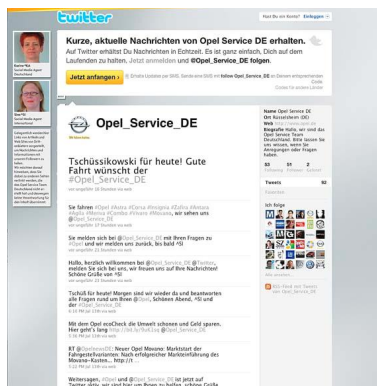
twitter

Hast Du ein Konto? Einloggen

Kurze, aktuelle Nachrichten von Opel Service DE erhalten.
Auf Twitter erhältst Du Nachrichten in Echtzeit. Es ist ganz einfach, Dich auf dem Laufenden zu halten, Jetzt anmelden und @Opel_Service_DE folgen.

Jetzt anfangen »

Opel_Service_DE

Tschüsskowski für heute! Gute Fahrt wünscht der #Opel_Service_DE

Sie fahren #Opel #Astra #Corsa #Insignia #Zafira #Antara #Agila #Meriva #Combo #Vivaro #Movano, wir sehen uns @Opel_Service_DE

Sie melden sich bei @Opel_Service_DE mit Ihren Fragen zu #Opel und wir melden uns zurück, bis bald ^SI

Hallo, herzlich willkommen bei @Opel_Service_DE @Twitter, melden Sie sich bei uns, wir freuen uns auf Ihre Nachrichten! Schöne Grüße von ^SI

Tschüß für heute! Morgen sind wir wieder da und beantworten alle Fragen rund um Ihren @Opel. Schönen Abend. ^SI und der #Opel_Service_DE

Mit dem Opel ecoCheck die Umwelt schonen und Geld sparen. Hier geht's lang: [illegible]

RT @Opel_Service_DE: Neuer Opel Movano: Marktstart der Fahrgestellvarianten. Nach erfolgreicher Markteinführung des Movano-Kastens... http://t ...

Weitersagen, #Opel und @Opel_Service_DE ist jetzt auf Twitter aktiv, wir sind hier um Ihnen zu helfen, schöne Grüße

Name Opel Service DE
Ort Rüsselsheim (DE)
Web http://www.opel.de
Biografie Hallo, wir sind das Opel Service Team Deutschland. Bitte lassen Sie uns wissen, wenn Sie Anregungen oder Fragen haben.

33 Folge ich
51 Follower
2 Gelistet

Tweets 92

Ich folge

RSS-Feed von Tweets von Opel_Service_DE